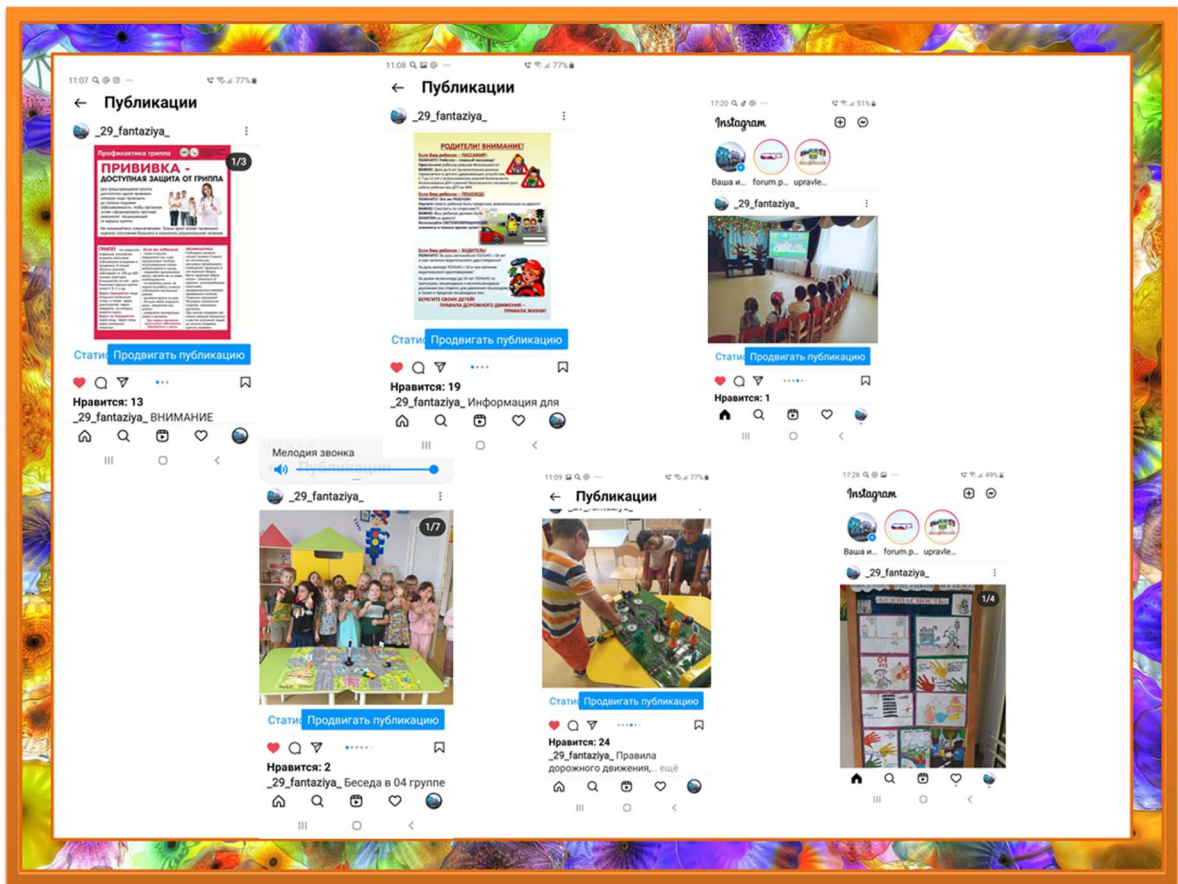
11:07 77%
← Публикации
_29_fantaziya_
Профилактика гриппа
ПРИВИВКА - ДОСТУПНАЯ ЗАЩИТА ОТ ГРИППА
1/3
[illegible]
Статис Продвигать публикацию
Нравится: 13
_29_fantaziya_ ВНИМАНИЕ

11:08 77%
← Публикации
_29_fantaziya_
РОДИТЕЛИ! ВНИМАНИЕ!
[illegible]
Статис Продвигать публикацию
Нравится: 19
_29_fantaziya_ Информация для

17:20 51%
Instagram
Ваша и... forum.p... upravle...
_29_fantaziya_
Статис Продвигать публикацию
Нравится: 1

Мелодия звонка
Публикации
_29_fantaziya_
1/7
Статис Продвигать публикацию
Нравится: 2
_29_fantaziya_ Беседа в 04 группе

11:09 77%
← Публикации
Статис Продвигать публикацию
Нравится: 24
_29_fantaziya_ Правила дорожного движения,... ещё

17:28 49%
Instagram
Ваша и... forum.p... upravle...
_29_fantaziya_
1/4